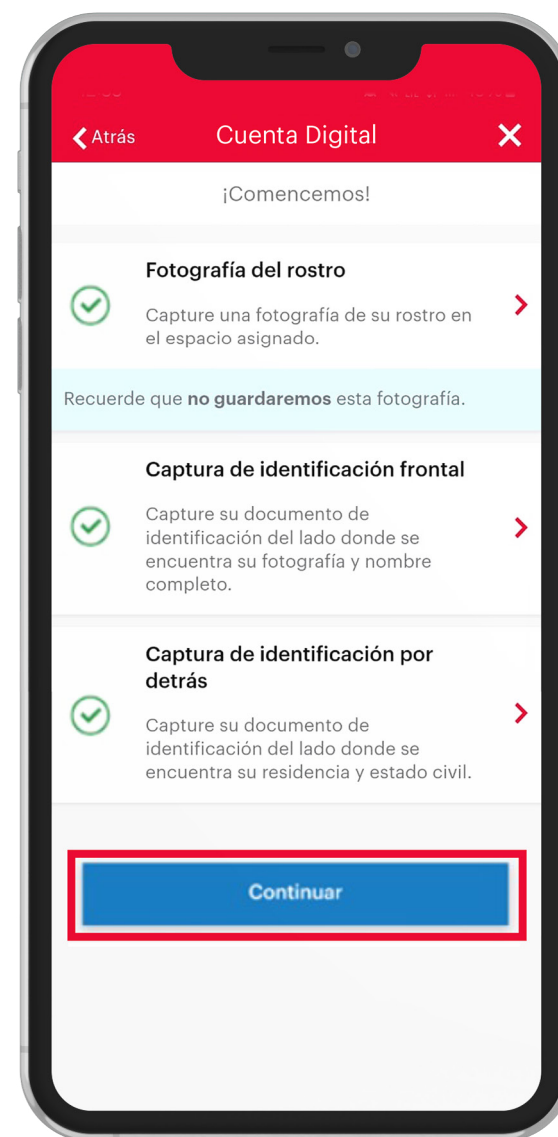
Atrás
Cuenta Digital

¡Comencemos!

Fotografía del rostro

Capture una fotografía de su rostro en el espacio asignado.

Recuerde que **no guardaremos** esta fotografía.

Captura de identificación frontal

Capture su documento de identificación del lado donde se encuentra su fotografía y nombre completo.

Captura de identificación por detrás

Capture su documento de identificación del lado donde se encuentra su residencia y estado civil.

Continuar